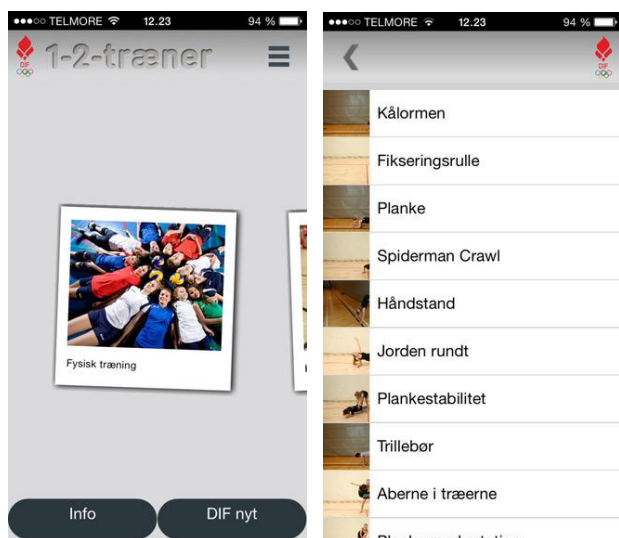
●●●○○ TELMORE 12.23 94 %

DIF

1-2-træner

Fysisk træning

Info

DIF nyt

●●●○○ TELMORE 12.23 94 %

DIF

Kålormen

Fikseringsrulle

Planke

Spiderman Crawl

Håndstand

Jorden rundt

Plankestabilitet

Trillebør

Aberne i træerne

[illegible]